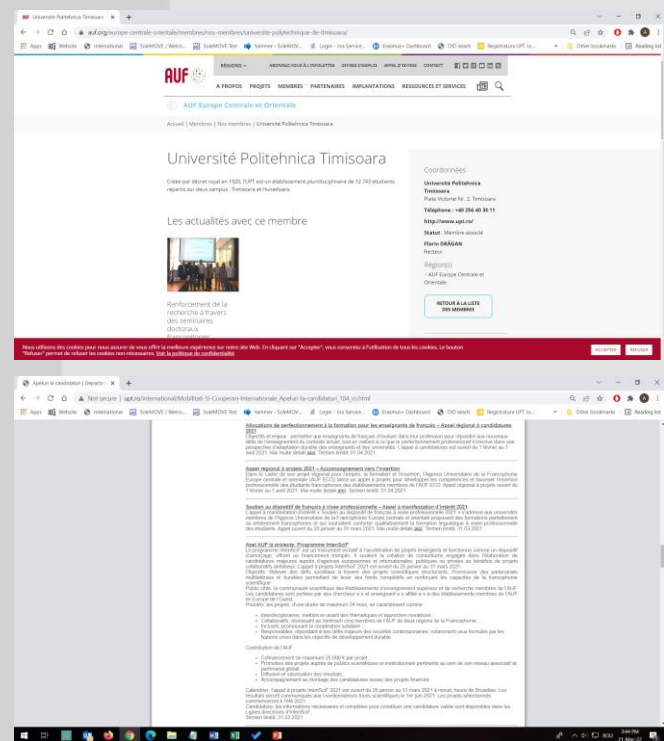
Université Politehnica Timisoara ×

auf.org/europe-centrale-orientale/membres/nos-membres/universite-politehnique-de-timisoara/

Apps Website International SoleMOVE / Welco... SoleMOVE Test Seminar - SoleMOV... Login - Jira Service... Erasmus+ Dashboard OID search Registratura UPT Lo... Other bookmarks Reading list

AUF

RÉGIONS ANNONCE POUR LA DEUXIÈME OFFRES D'EMPLOI APPEL D'OFFRES CONTACT

À PROPOS PROJETS MEMBRES PARTENAIRES IMPLANTATIONS RESSOURCES ET SERVICES

AUF Europe Centrale et Orientale

Accueil | Membres | Nos membres | Université Politehnica Timisoara

Université Politehnica Timisoara

Créée par décret royal en 1920, l'UPT est un établissement pluridisciplinaire de 12 749 étudiants répartis sur deux campus : Timisoara et Hunedoara.

Les actualités avec ce membre

Renforcement de la recherche à travers des séminaires doctoraux francophones

Coordonnées

Universitatea Politehnica Timisoara

Piata Victoriei Nr. 2, Timisoara

Téléphone : +40 256 40 30 11

http://www.upt.ro/

Statut : Membre associé

Florin DRĂGAN
Recteur

Région(s)

· AUF Europe Centrale et Orientale

RETOUR À LA LISTE DES MEMBRES

Nous utilisons des cookies pour nous assurer de vous offrir la meilleure expérience sur notre site Web. En cliquant sur "Accepter", vous consentez à l'utilisation de tous les cookies. Le bouton "Refuser" permet de refuser les cookies non-nécessaires. Voir la politique de confidentialité

ACCEPTER REFUSER

Apeluri la candidaturi | Departa... ×

Not secure | upt.ro/International/Mobilitati-Si-Cooperari-Internationale_Apeluri-la-candidatura_104_ro.html

Apps Website International SoleMOVE / Welco... SoleMOVE Test Seminar - SoleMOV... Login - Jira Service... Erasmus+ Dashboard OID search Registratura UPT Lo... Other bookmarks Reading list

Allocations de perfectionnement à la formation pour les enseignants de français – Appel régional à candidatures 2021
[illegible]

Appel régional à projets 2021 – Accompagnement vers l'insertion
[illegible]

Soutien au dispositif de français à visée professionnelle – Appel à manifestation d'intérêt 2021
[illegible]

Appel AUF la jeunesse: Programme InterSciF
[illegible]

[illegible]

Contribution de l'AUF
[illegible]

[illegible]

ROU 3:44 PM 21-Apr-22